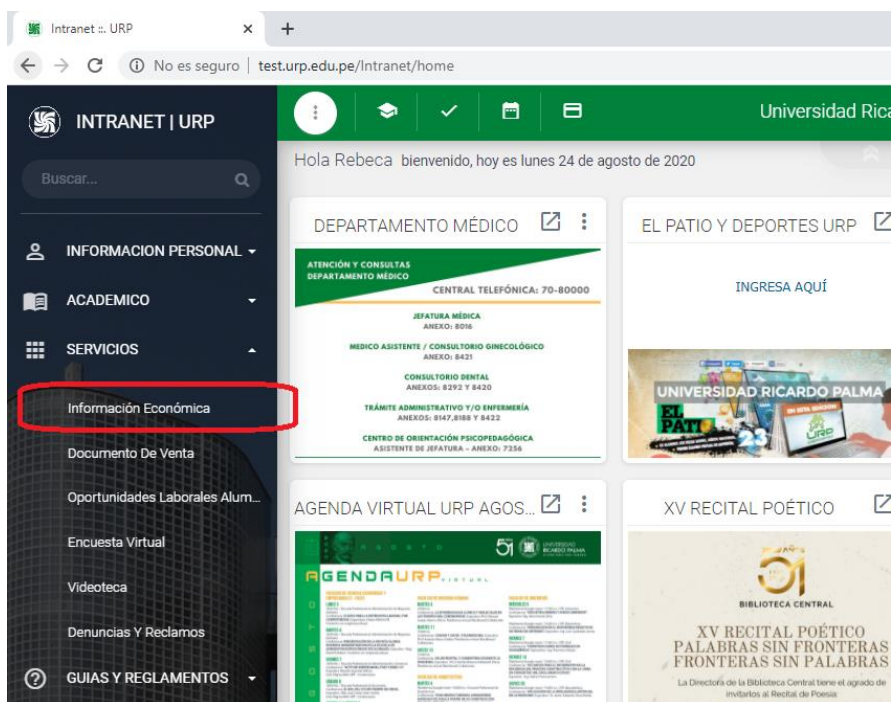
Intranet :: URP
No es seguro | test.urp.edu.pe/Intranet/home

INTRANET | URP
Buscar...
INFORMACION PERSONAL
ACADEMICO
SERVICIOS
Información Económica
Documento De Venta
Oportunidades Laborales Alum...
Encuesta Virtual
Videoteca
Denuncias Y Reclamos
GUIAS Y REGLAMENTOS

Universidad Rica
Hola Rebeca bienvenido, hoy es lunes 24 de agosto de 2020

DEPARTAMENTO MÉDICO
ATENCIÓN Y CONSULTAS DEPARTAMENTO MÉDICO
CENTRAL TELEFÓNICA: 70-80000
JEFATURA MÉDICA
ANEXO: 8016
MEDICO ASISTENTE / CONSULTORIO GINECOLÓGICO
ANEXO: 8421
CONSULTORIO DENTAL
ANEXOS: 8292 Y 8420
TRÁMITE ADMINISTRATIVO Y/O ENFERMERÍA
ANEXOS: 8147,8188 Y 8422
CENTRO DE ORIENTACIÓN PSICOPEDAGÓGICA
ASISTENTE DE JEFATURA - ANEXO: 7256

EL PATIO Y DEPORTES URP
INGRESA AQUÍ
UNIVERSIDAD RICARDO PALMA
EL PATIO
URP

AGENDA VIRTUAL URP AGOS...
51 UNIVERSIDAD RICARDO PALMA
AGENDAURP VIRTUAL
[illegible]

XV RECITAL POÉTICO
51 AÑOS
BIBLIOTECA CENTRAL
XV RECITAL POÉTICO
PALABRAS SIN FRONTERAS
FRONTERAS SIN PALABRAS
La Directora de la Biblioteca Central tiene el agrado de invitarlos al Recital de Poesía